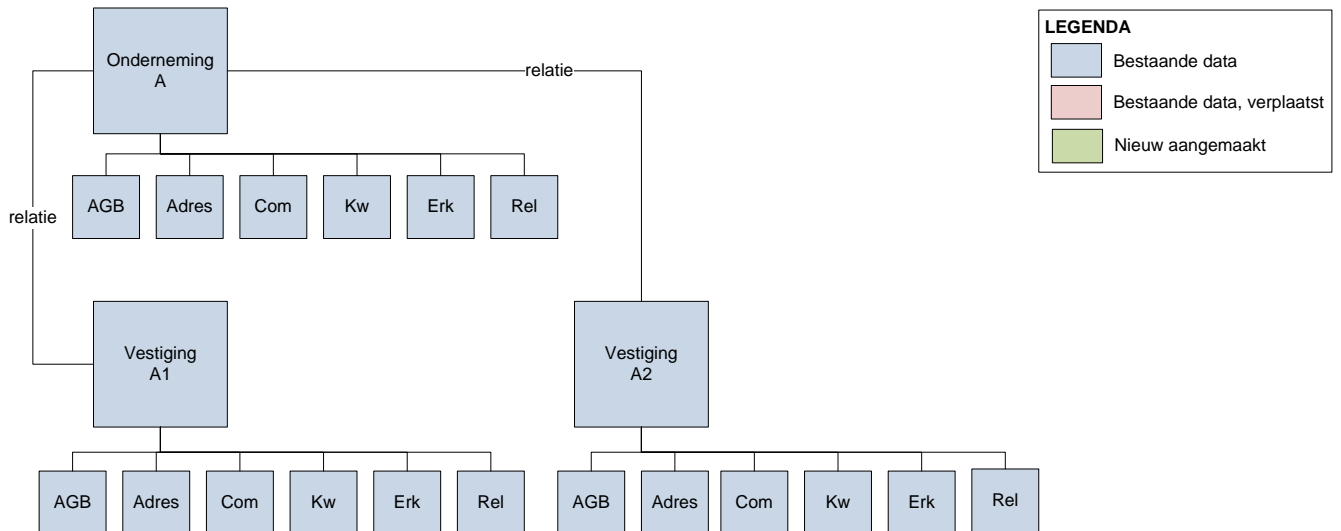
Onderneming A

relatie

relatie

AGB

Adres

Com

Kw

Erk

Rel

Vestiging A1

AGB

Adres

Com

Kw

Erk

Rel

Vestiging A2

AGB

Adres

Com

Kw

Erk

Rel

LEGENDA

Bestaande data

Bestaande data, verplaatst

Nieuw aangemaakt